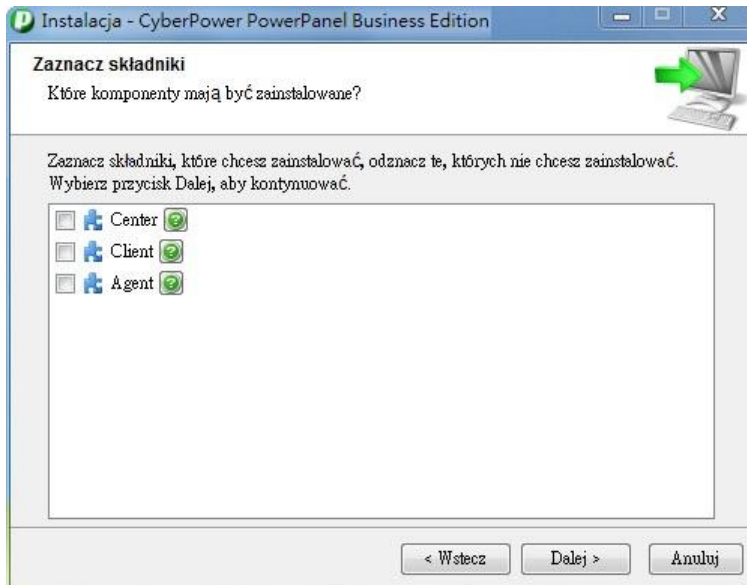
Instalacja - CyberPower PowerPanel Business Edition

Zaznacz składniki
Które komponenty mają być zainstalowane?

Zaznacz składniki, które chcesz zainstalować, odznacz te, których nie chcesz zainstalować. Wybierz przycisk Dalej, aby kontynuować.

Center
Client
Agent

< Wstecz
Dalej >
Anuluj